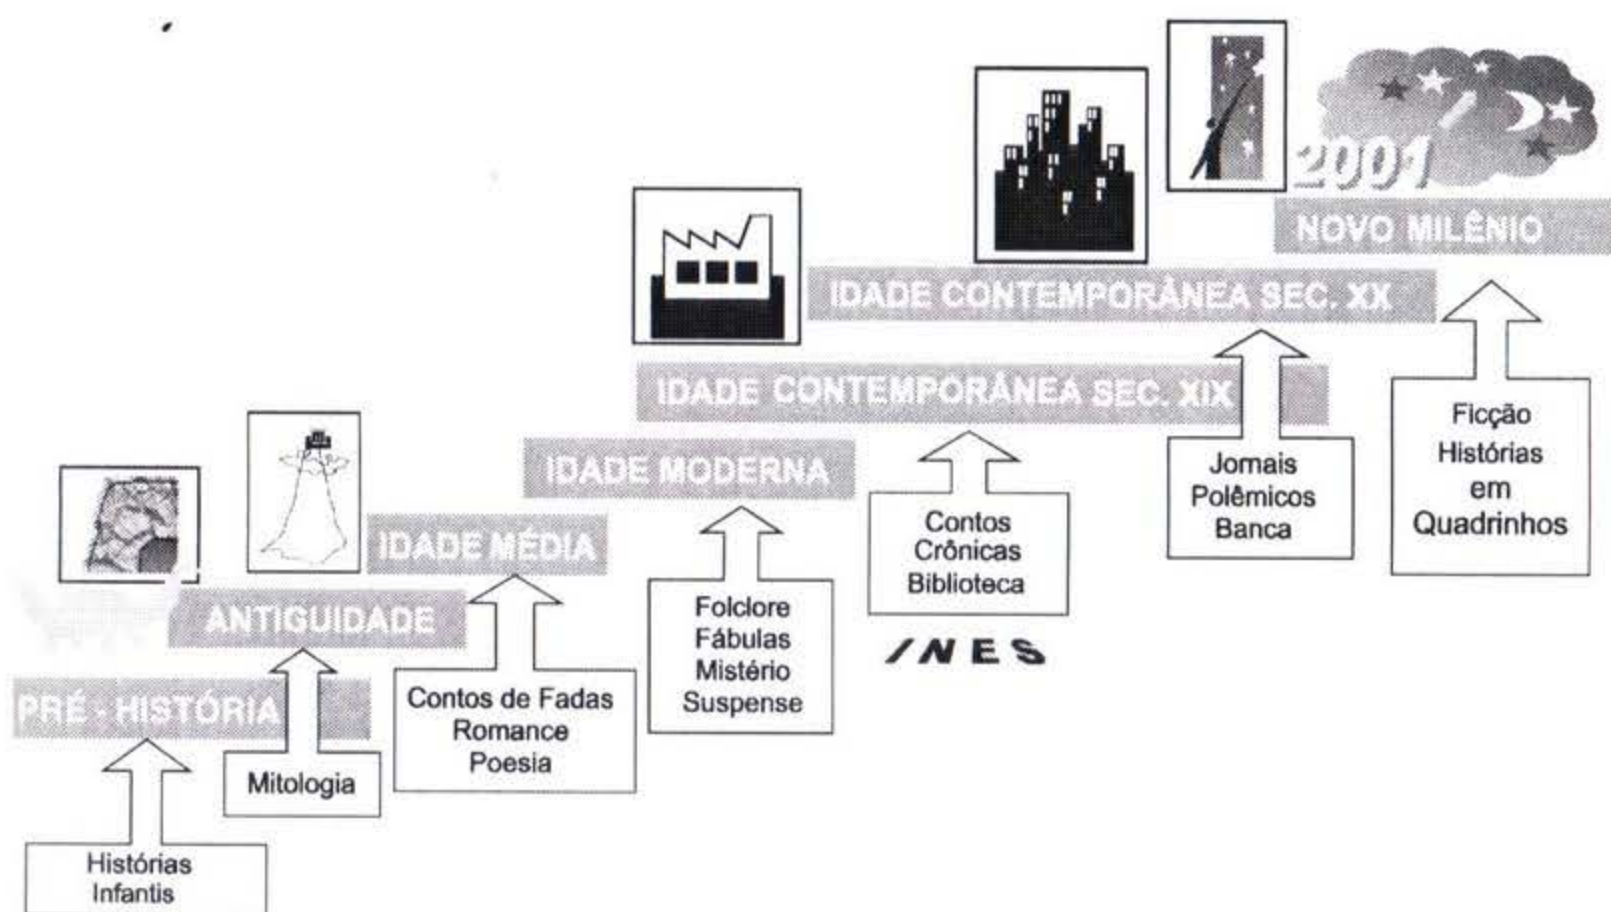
2001

NOVO MILÊNIO

IDADE CONTEMPORÂNEA SEC. XX

IDADE CONTEMPORÂNEA SEC. XIX

IDADE MODERNA

IDADE MÉDIA

ANTIGUIDADE

PRÉ - HISTÓRIA

Histórias Infantis

Mitologia

Contos de Fadas Romance Poesia

Folclore Fábulas Mistério Suspense

Contos Crônicas Biblioteca

INES

Jornais Polêmicos Banca

Ficção Histórias em Quadrinhos